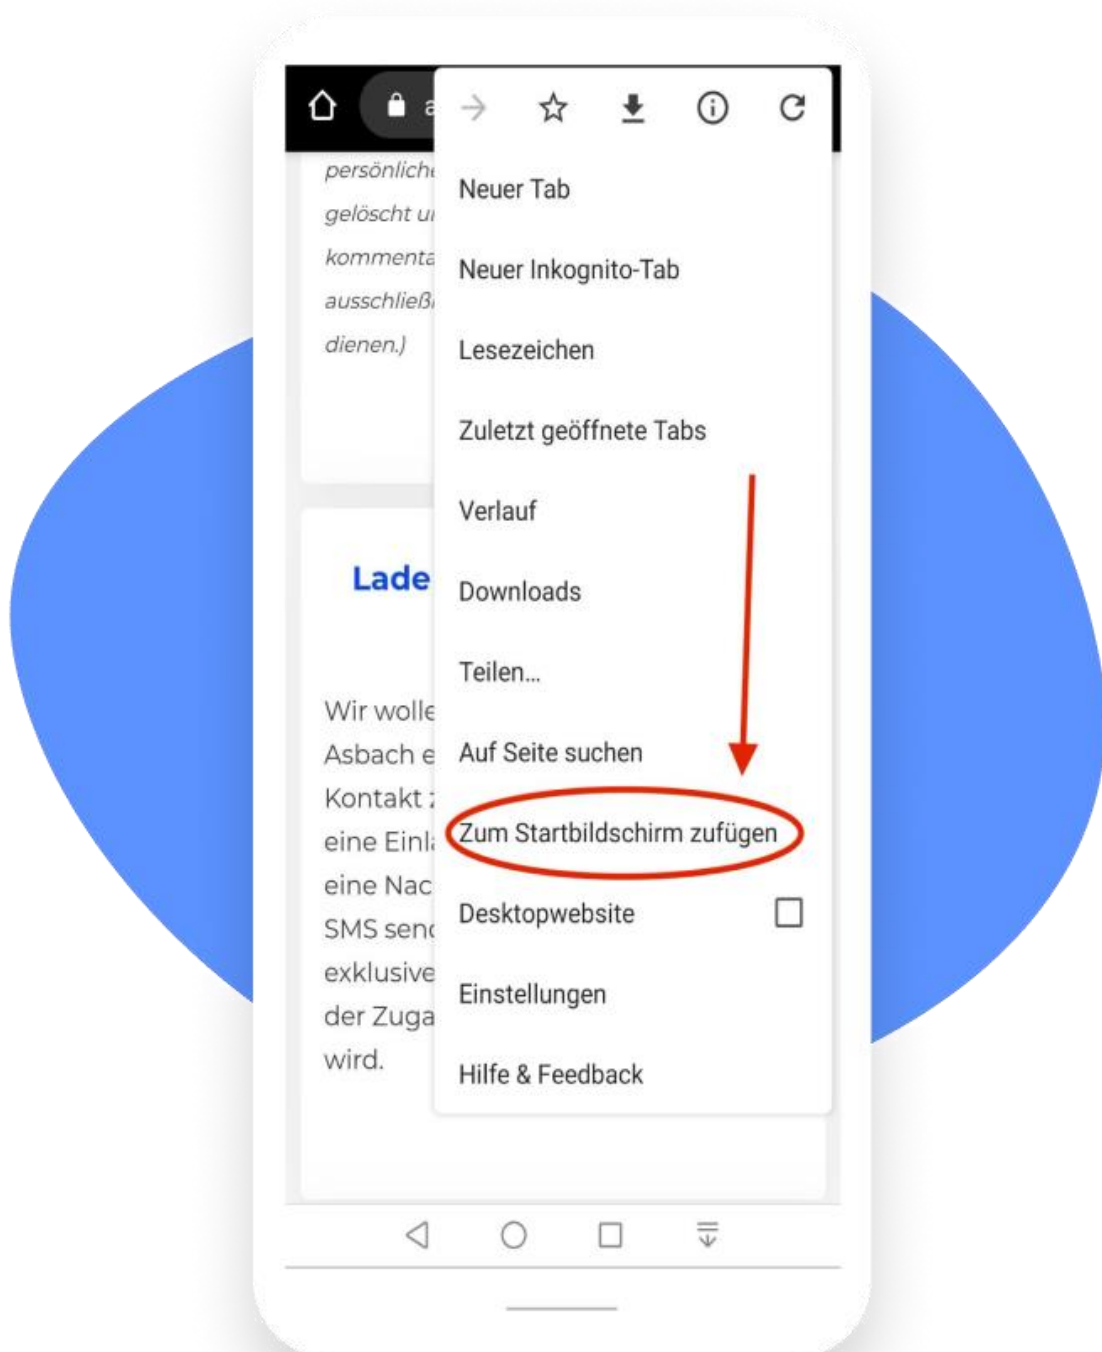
a

persönliche
gelöscht u
kommenta
ausschließ
dienen.)

Lade

Wir wolle
Asbach e
Kontakt
eine Einl
eine Nac
SMS senc
exklusive
der Zuga
wird.

Neuer Tab
Neuer Inkognito-Tab
Lesezeichen
Zuletzt geöffnete Tabs
Verlauf
Downloads
Teilen...
Auf Seite suchen
Zum Startbildschirm zufügen
Desktopwebsite
Einstellungen
Hilfe & Feedback